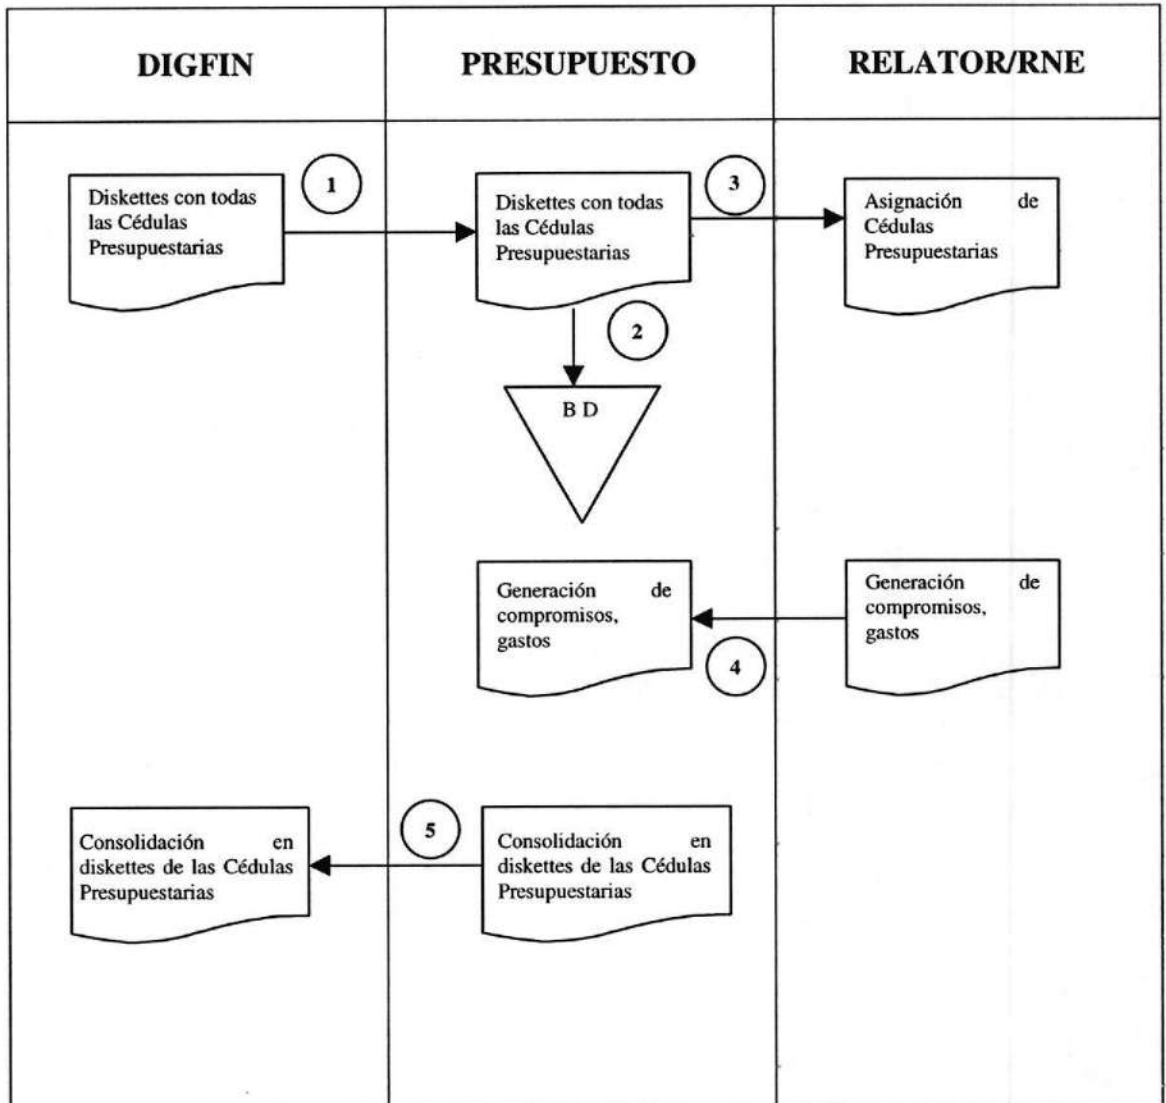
DIGFIN

PRESUPUESTO

RELATOR/RNE

Diskettes con todas las Cédulas Presupuestarias

1

Diskettes con todas las Cédulas Presupuestarias

3

Asignación de Cédulas Presupuestarias

2

B D

Generación de compromisos, gastos

Generación de compromisos, gastos

4

Consolidación en diskettes de las Cédulas Presupuestarias

5

Consolidación en diskettes de las Cédulas Presupuestarias